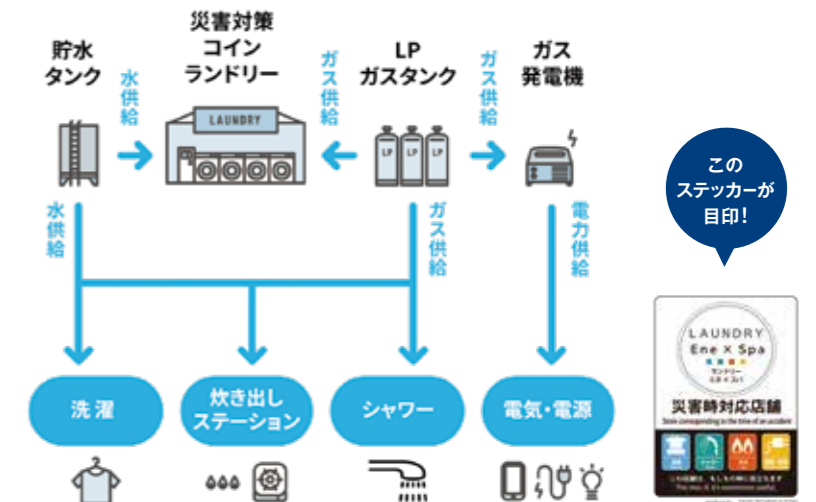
貯水
タンク

水供給

災害対策
コイン
ランドリー

LAUNDRY

ガス供給

LP
ガスタンク

LP LP LP

ガス供給

ガス
発電機

水供給

ガス供給

電力供給

このステッカーが目印！

LAUNDRY
Ene × Spa
ランドリー
エネ×スパ

災害時対応店舗

洗濯

炊き出し
ステーション

シャワー

電気・電源